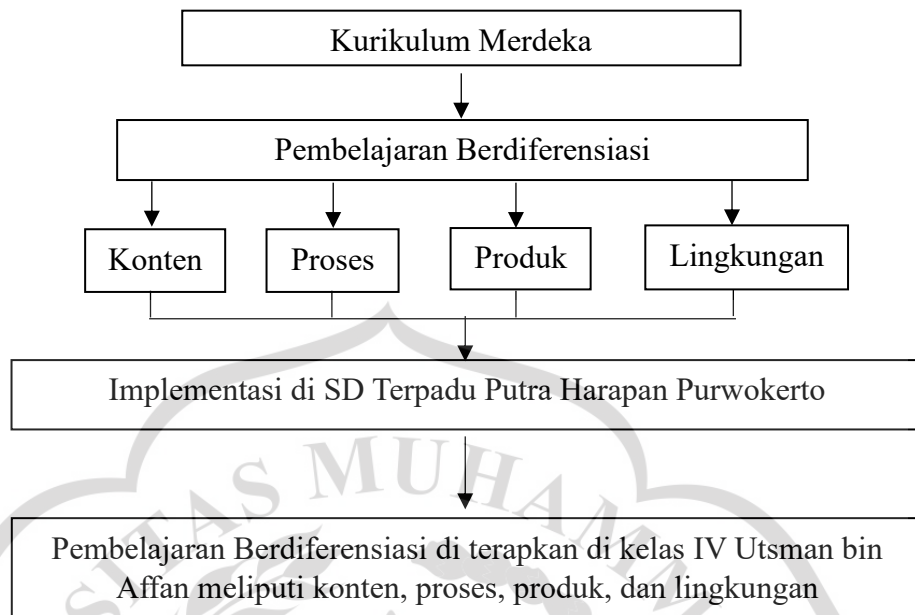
Kurikulum Merdeka

Pembelajaran Berdiferensiasi

Konten

Proses

Produk

Lingkungan

Implementasi di SD Terpadu Putra Harapan Purwokerto

MUHAM

Pembelajaran Berdiferensiasi di terapkan di kelas IV Utsman bin Affan meliputi konten, proses, produk, dan lingkungan